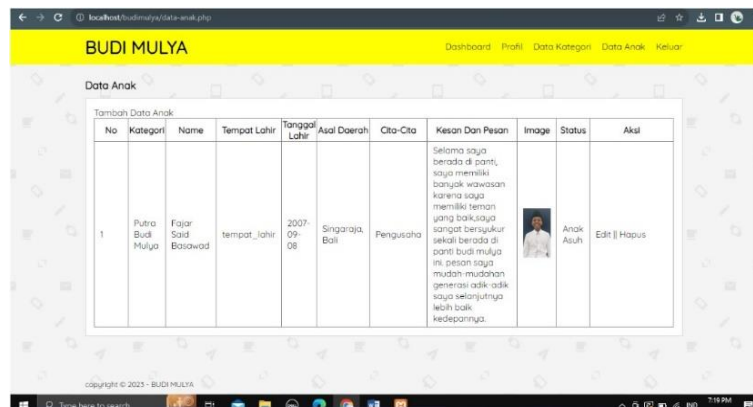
localhost/budimulya/data-anak.php

BUDI MULYA

Dashboard Profil Data Kategori Data Anak Keluar

Data Anak

Tambah Data Anak

| No | Kategori | Name | Tempat Lahir | Tanggal Lahir | Asal Daerah | Cita-Cita | Kesan Dan Pesan | Image | Status | Aksi |
|---|---|---|---|---|---|---|---|---|---|---|
| 1 | Putra Budi Mulya | Fajar Said Basawad | tempat_lahir | 2007-09-08 | Singaraja, Bali | Pengusaha | Selama saya berada di panti, saya memiliki banyak wawasan karena saya memiliki teman yang baik,saya sangat bersyukur sekali berada di panti budi mulya ini. pesan saya mudah-mudahan generasi adik-adik saya selanjutnya lebih baik kedepannya. | | Anak Asuh | Edit \|\| Hapus |

copyright © 2023 - BUDI MULYA

Type here to search

7:19 PM